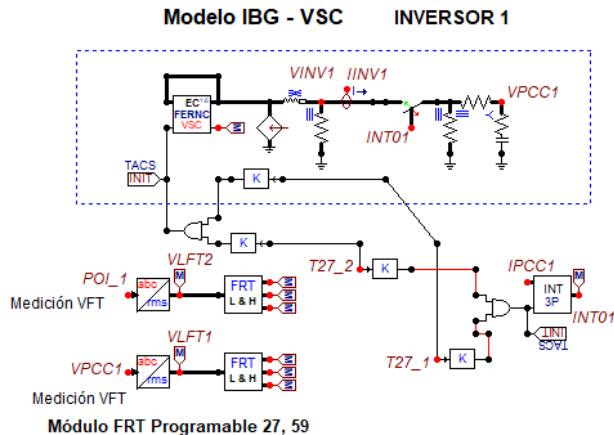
Modelo IBG - VSC INVERSOR 1

VINV1 IINV1 VPCC1
EC
FERNC
VSC
M
INT01
TACS
INIT
K
K
T27_2 K IPCC1
INT
3P
M
INT01
POI_1 abc rms M VLFT2 FRT L & H
Medición VFT
M
M
M
T27_1 K
VPCC1 abc rms M VLFT1 FRT L & H
Medición VFT
M
M
M
Módulo FRT Programable 27, 59